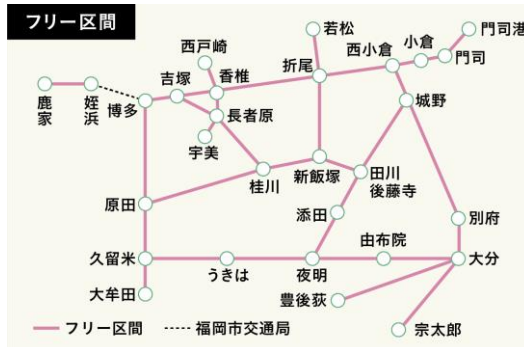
フリー区間

若松
門司港
西戸崎
西小倉
小倉
門司
吉塚
香椎
折尾
鹿家
姪浜
博多
長者原
城野
宇美
桂川
新飯塚
田川後藤寺
原田
添田
別府
由布院
久留米
うきは
夜明
大分
大牟田
豊後荻
宗太郎

フリー区間
福岡市交通局